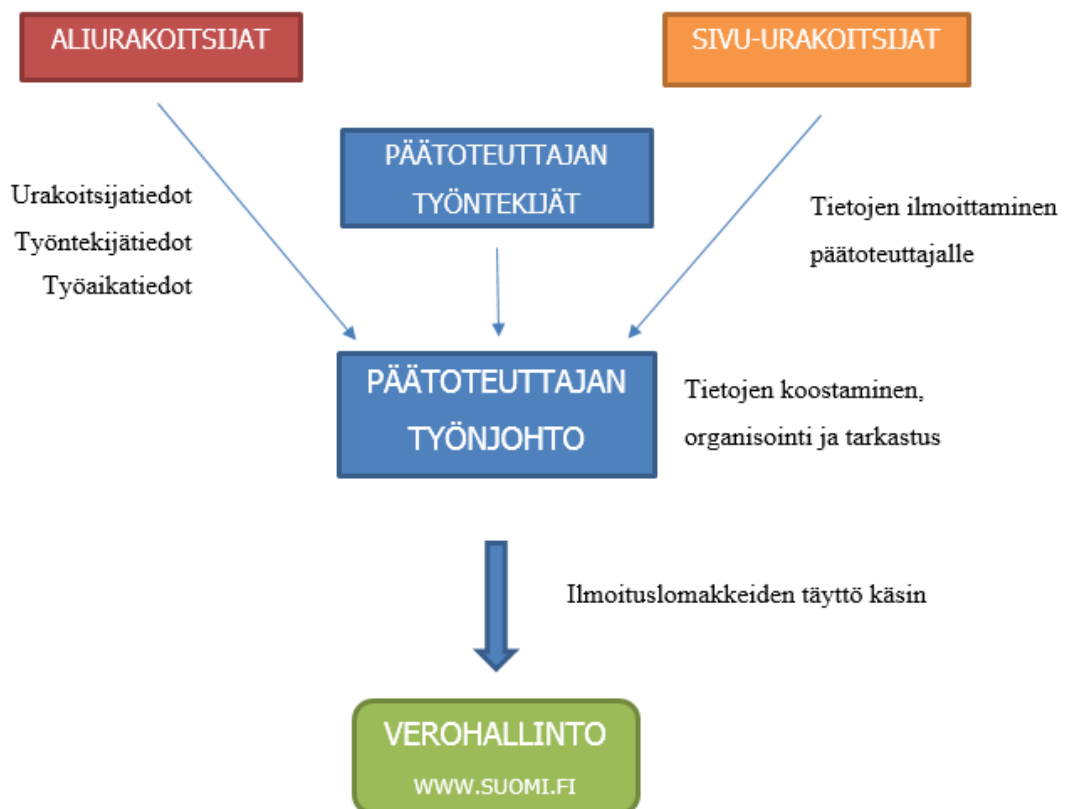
ALIURAKOITSIJAT

SIVU-URAKOITSIJAT

PÄÄTOTEUTTAJAN TYÖNTEKIJÄT

Urakoitsijatiedot
Työntekijätiedot
Työaikatiedot

Tietojen ilmoittaminen päätoteuttajalle

PÄÄTOTEUTTAJAN TYÖNJOHTO

Tietojen koostaminen, organisointi ja tarkastus

Ilmoituslomakkeiden täyttö käsin

VEROHALLINTO
WWW.SUOMI.FI